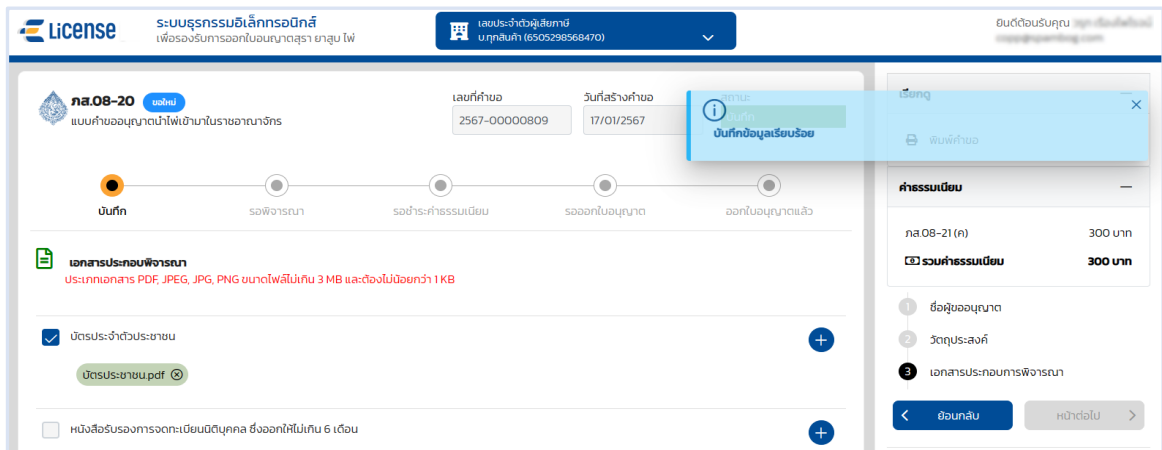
E-License

ระบบธุรกรรมอิเล็กทรอนิกส์
เพื่อรองรับการออกใบอนุญาตสุรา ยาสูบ ไพ่

เลขประจำตัวผู้เสียภาษี
บ.ทุกสินค้า (6505298568470)

ยินดีต้อนรับคุณ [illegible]
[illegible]

ภส.08-20 ขอใหม่
แบบคำขออนุญาตนำไพ่เข้ามาในราชอาณาจักร

เลขที่คำขอ
2567-00000809

วันที่สร้างคำขอ
17/01/2567

สถานะ
บันทึก

บันทึกข้อมูลเรียบร้อย

บันทึก
รอพิจารณา
รอชำระค่าธรรมเนียม
รอออกใบอนุญาต
ออกใบอนุญาตแล้ว

เอกสารประกอบพิจารณา
ประเภทเอกสาร PDF, JPEG, JPG, PNG ขนาดไฟล์ไม่เกิน 3 MB และต้องไม่น้อยกว่า 1 KB

บัตรประจำตัวประชาชน

บัตรประชาชน.pdf

หนังสือรับรองการจดทะเบียนนิติบุคคล ซึ่งออกให้ไม่เกิน 6 เดือน

เรียกดู

พิมพ์คำขอ

ค่าธรรมเนียม

ภส.08-21 (ค) 300 บาท
รวมค่าธรรมเนียม 300 บาท

1 ชื่อผู้ขออนุญาต
2 วัตถุประสงค์
3 เอกสารประกอบการพิจารณา

ย้อนกลับ
หน้าต่อไป